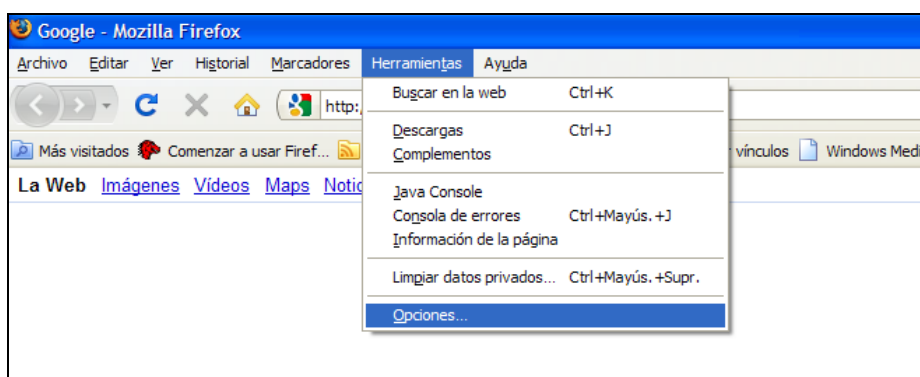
Google - Mozilla Firefox

Archivo Editar Ver Historial Marcadores Herramientas Ayuda

http:

Más visitados Comenzar a usar Firef... vínculos Windows Medi

La Web Imágenes Vídeos Maps Notic

Buscar en la web Ctrl+K

Descargas Ctrl+J
Complementos

Java Console
Consola de errores Ctrl+Mayús.+J
Información de la página

Limpiar datos privados... Ctrl+Mayús.+Supr.

Opciones...